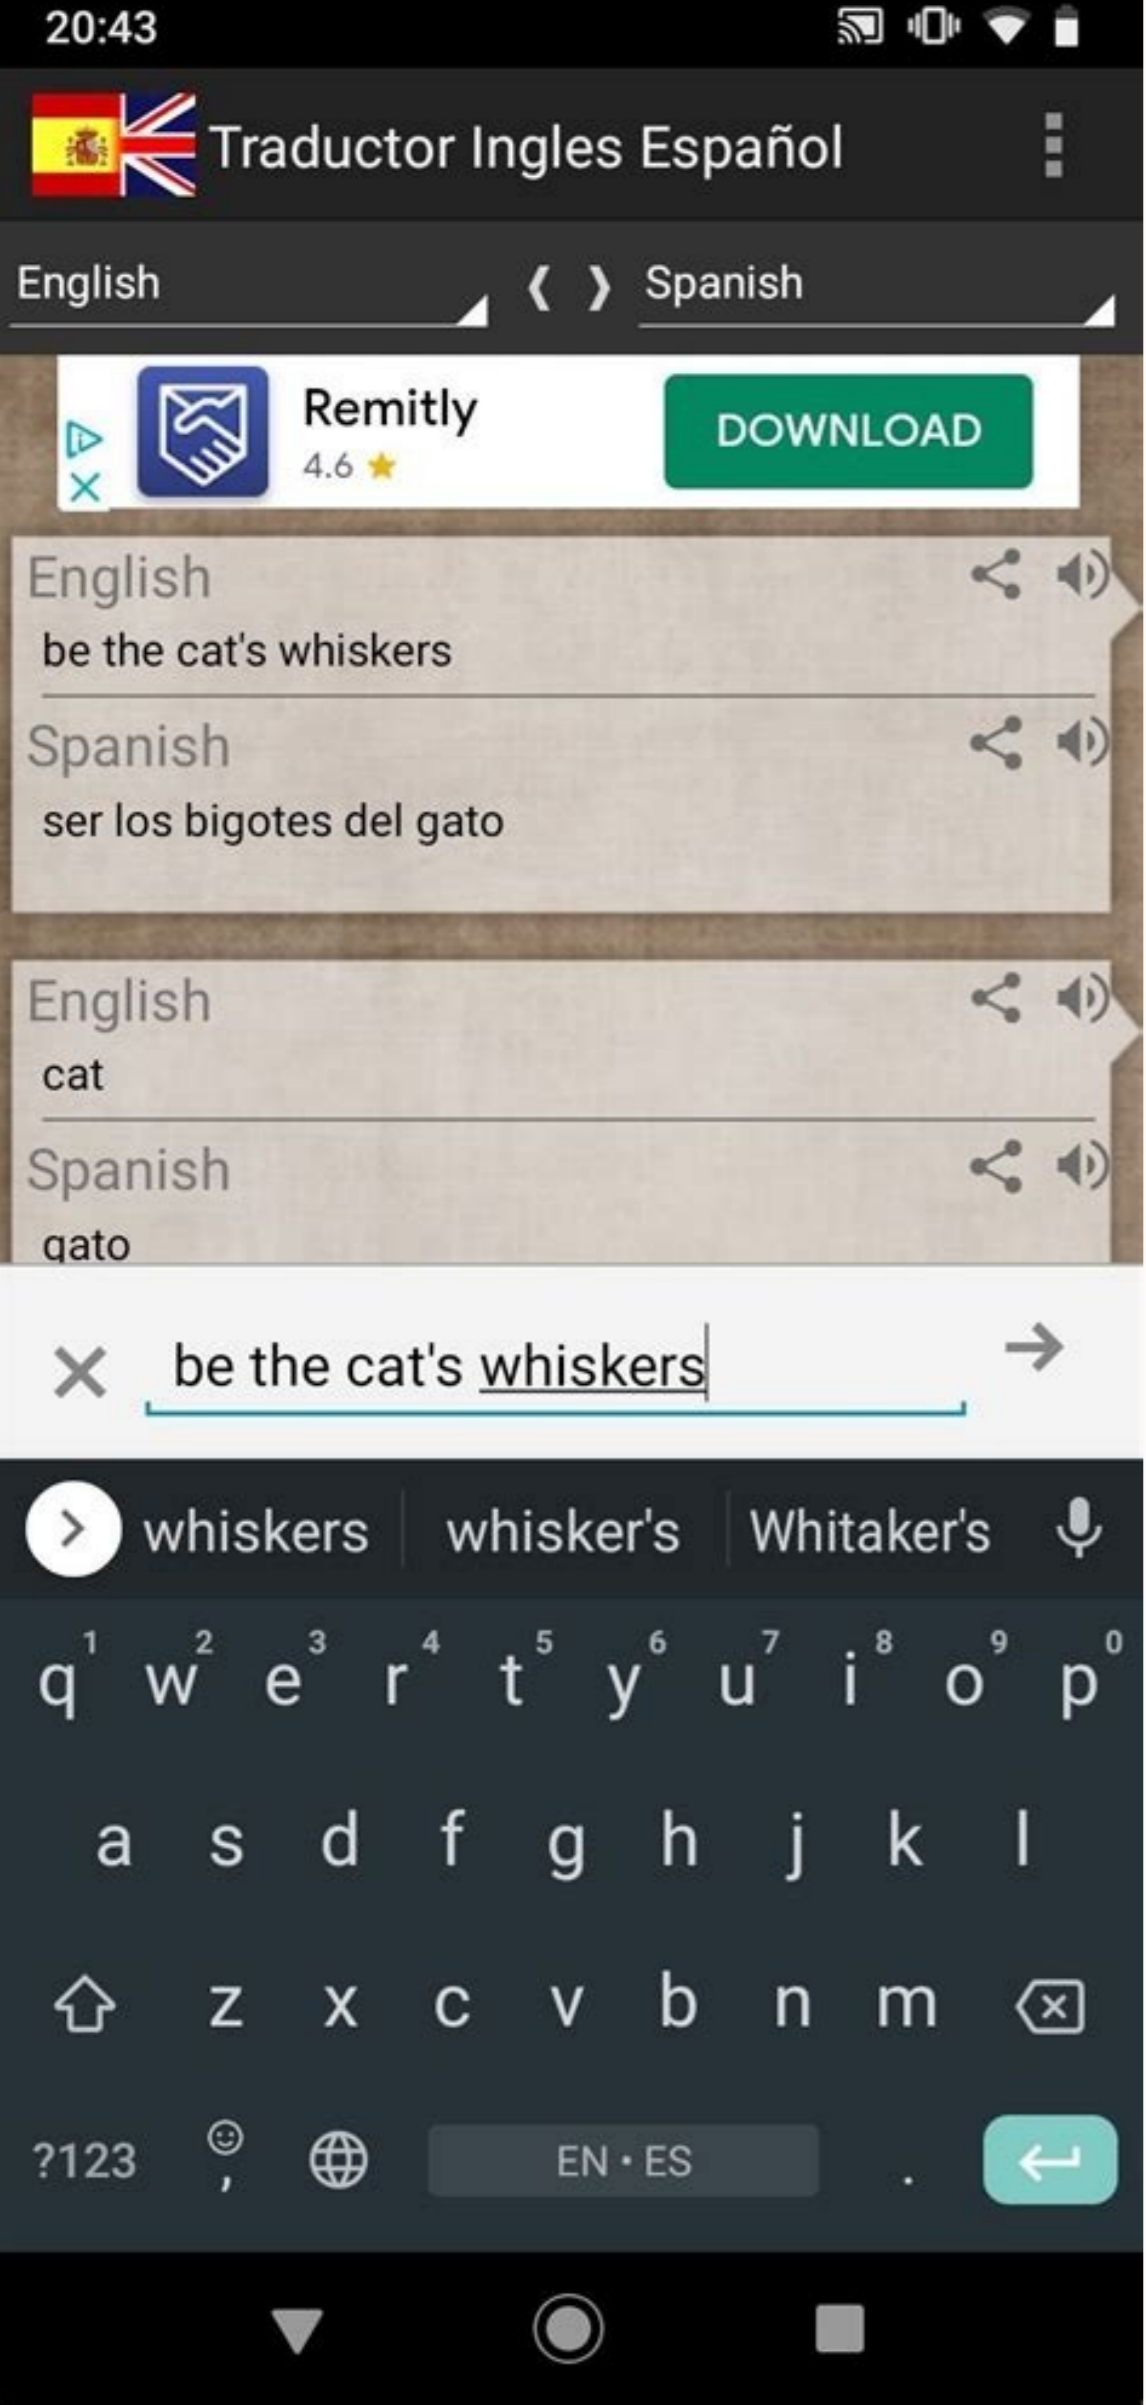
20:43

Traductor Ingles Español

English ❮ ❯ Spanish

Remitly
4.6 ★
DOWNLOAD

English
be the cat's whiskers

Spanish
ser los bigotes del gato

English
cat

Spanish
gato

be the cat's whiskers

whiskers whisker's Whitaker's

q 1 w 2 e 3 r 4 t 5 y 6 u 7 i 8 o 9 p 0
a s d f g h j k l
z x c v b n m
?123 , EN • ES .